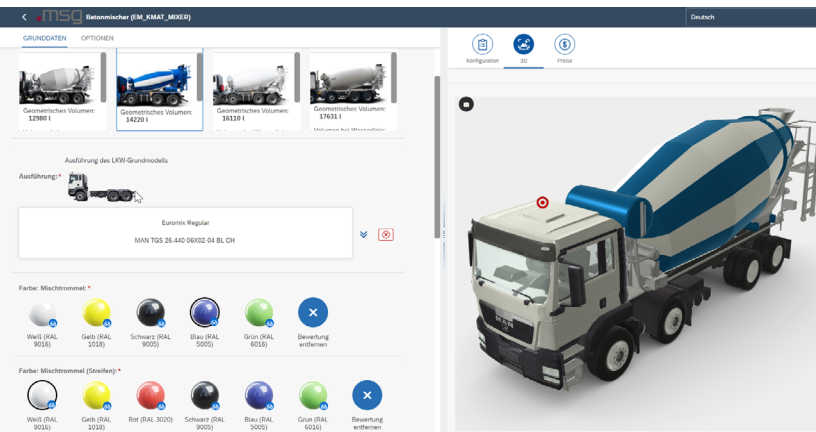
msg Betonmischer (EM_KMAT_MIXER)

Deutsch

GRUNDDATEN OPTIONEN

Geometrisches Volumen: 12980 l

Geometrisches Volumen: 14220 l

Geometrisches Volumen: 16110 l

Geometrisches Volumen: 17631 l

Ausführung des LKW-Grundmodells

Ausführung: *

Euromix Regular

MAN TGS 26.440 06X02-04 BL CH

Farbe: Mischtrommel: *

Weiß (RAL 9016)

Gelb (RAL 1018)

Schwarz (RAL 9005)

Blau (RAL 5005)

Grün (RAL 6016)

Bewertung entfernen

Farbe: Mischtrommel (Streifen): *

Weiß (RAL 9016)

Gelb (RAL 1018)

Rot (RAL 3020)

Schwarz (RAL 9005)

Blau (RAL 5005)

Grün (RAL 6016)

Bewertung entfernen

Konfiguration

3D

Preise

MAN